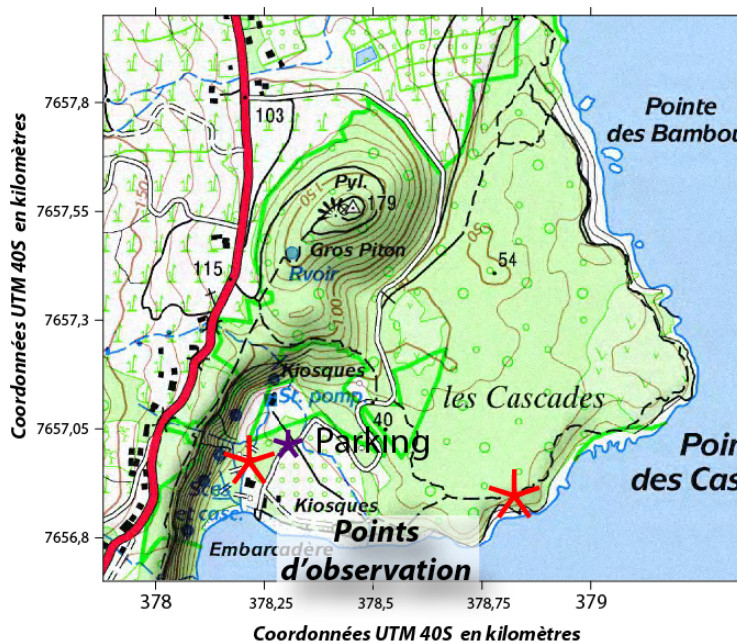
Coordonnées UTM 40S en kilomètres

7657,8
7657,55
7657,3
7657,05
7656,8

103
Pyl.
179
150
Gros Piton
Rvoir
115
54
100
Pointe des Bambou
Kiosques
St. pomp.
40
les Cascades
Parking
Poi
des Cas
Sces
Kiosques
Points
d'observation
Embarcadère

378
378,25
378,5
378,75
379

Coordonnées UTM 40S en kilomètres